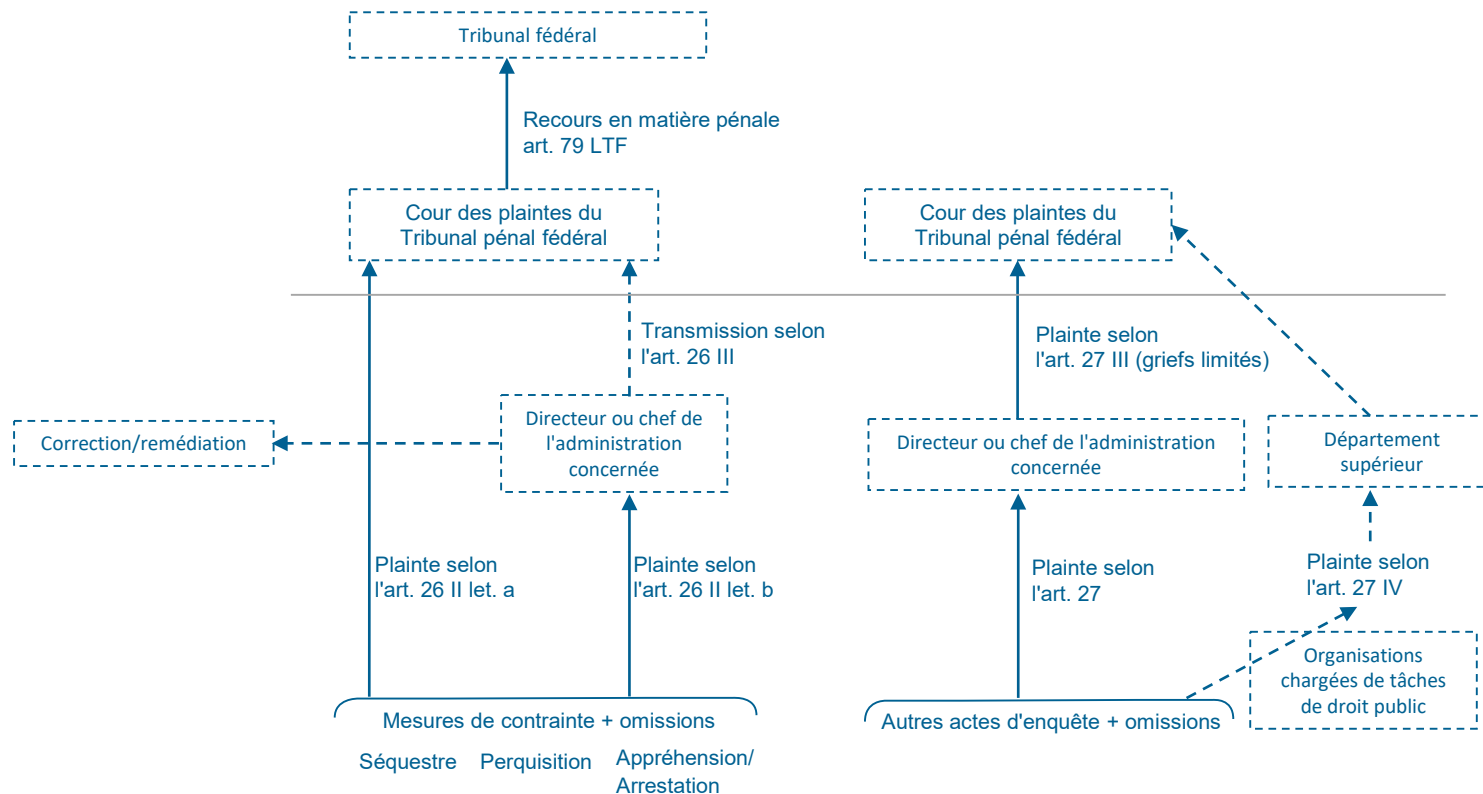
Tribunal fédéral

Recours en matière pénale
art. 79 LTF

Cour des plaintes du
Tribunal pénal fédéral

Cour des plaintes du
Tribunal pénal fédéral

Transmission selon
l'art. 26 III

Plainte selon
l'art. 27 III (griefs limités)

Correction/remédiation

Directeur ou chef de
l'administration
concernée

Directeur ou chef de l'administration
concernée

Département
supérieur

Plainte selon
l'art. 26 II let. a

Plainte selon
l'art. 26 II let. b

Plainte selon
l'art. 27

Plainte selon
l'art. 27 IV

Organisations
chargées de tâches
de droit public

Mesures de contrainte + omissions

Autres actes d'enquête + omissions

Séquestre Perquisition Appréhension/
Arrestation